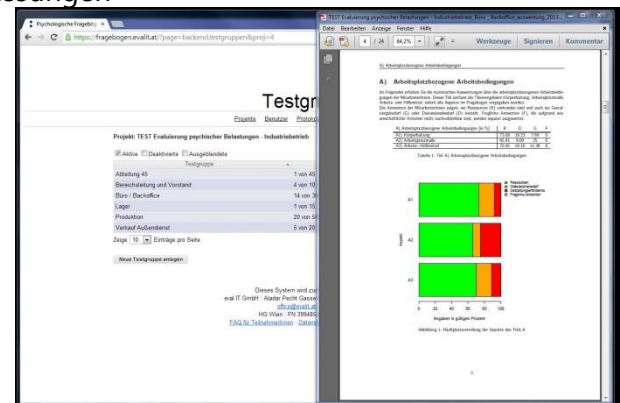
Psychologische Fragebög

https://fragebogen.evalit.at/?page=backend.testgruppen&proj=4

Testgr

Projekte Benutzer Protoko

Projekt: TEST Evaluierung psychischer Belastungen - Industriebetrieb

Aktive Deaktivierte Ausgeblendete

| Testgruppe | |
|---|---|
| Abteilung 45 | 1 von 40 |
| Bereichsleitung und Vorstand | 4 von 10 |
| Büro / Backoffice | 14 von 35 |
| Lager | 1 von 15 |
| Produktion | 20 von 50 |
| Verkauf Außendienst | 5 von 20 |

Zeige 10 Einträge pro Seite

Neue Testgruppe anlegen

Dieses System wird zur
eval IT GmbH · Aladar Pecht Gasse
office@evalit.at
HG Wien · FN 399486
FAQ für Teilnehmerinnen · Datens

TEST Evaluierung psychischer Belastungen - Industriebetrieb_Büro_Backoffice_auswertung_2013

Datei Bearbeiten Anzeige Fenster Hilfe

4 / 24 64,2% Werkzeuge Signieren Kommentar

A) Arbeitsplatzbezogene Arbeitsbedingungen

A) Arbeitsplatzbezogene Arbeitsbedingungen

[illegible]

| A) Arbeitsplatzbezogene Arbeitsbedingungen [in %] | R | D | G | F |
|---|---|---|---|---|
| A1) Körperhaltung | 72,00 | 15,23 | 7,50 | 0 |
| A2) Arbeitsplatzmaße | 56,91 | 8,09 | 25 | 0 |
| A3) Arbeits-/Hilfsmittel | 72,44 | 10,16 | 12,39 | 0 |

Tabelle 1: Teil A) Arbeitsplatzbezogene Arbeitsbedingungen

Ressourcen
Diskussionsbedarf
Gestaltungsempfehlung
Fragliche Antworten

A1
A2
A3

Aspekt

0 20 40 60 80 100

Angaben in gültigen Prozent

Abbildung 1: Häufigkeitsverteilung der Aspekte des Teils A

5